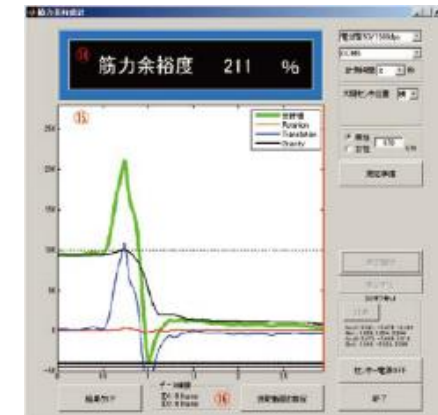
筋力余裕度計

⑭ 筋力余裕度 211 %

⑮

合計値
Rotation
Translation
Gravity

250
200
150
100
50
0
-50

0.5
1.5

データ時間
ⅩⅠ: 0 frame
ⅩⅡ: 0 frame

結果クリア
⑯
測定動画取得

電源 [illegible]
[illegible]
計測時間 0 秒
太腿センサ位置 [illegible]

測定 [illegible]
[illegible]

測定準備

センサー電源OFF

終了